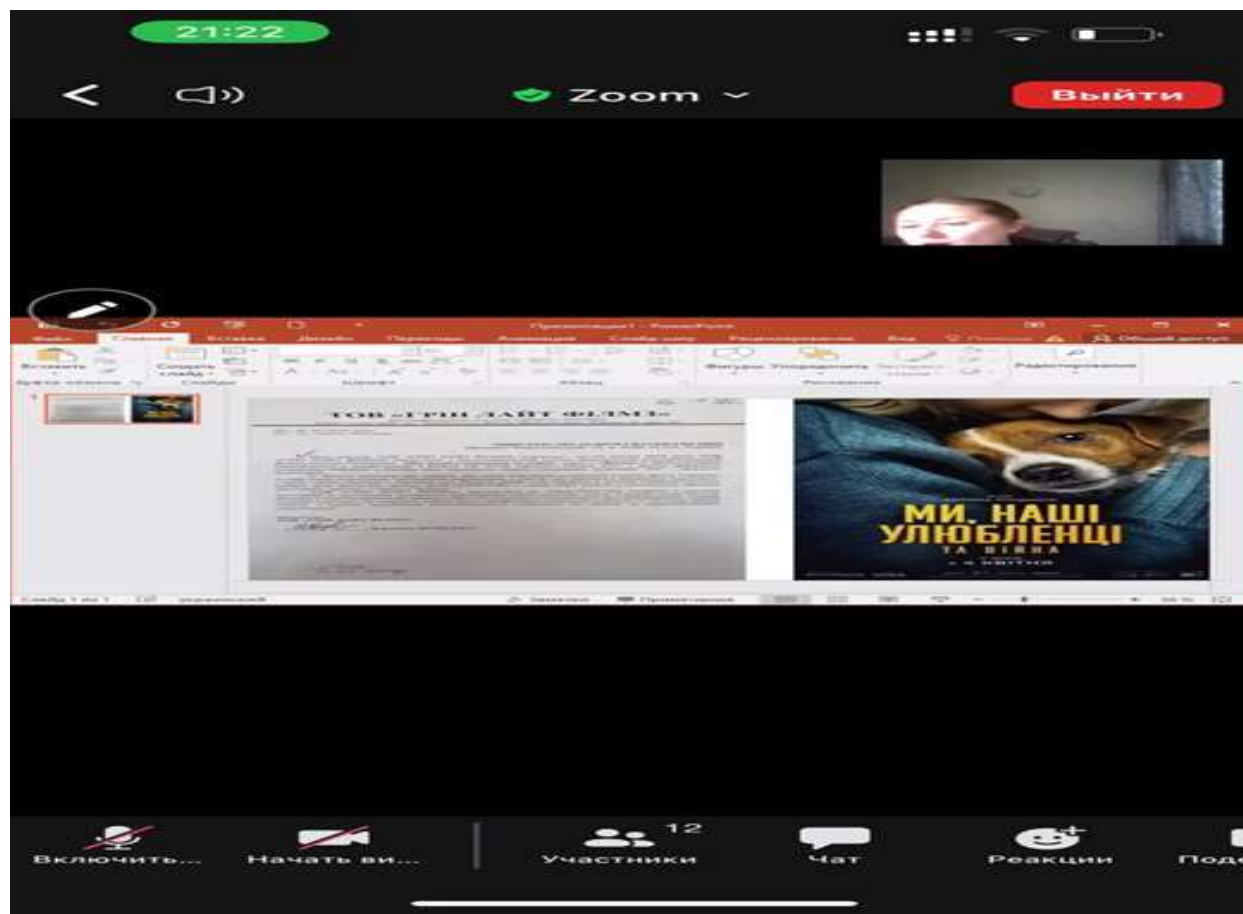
21:22

Zoom

Выйти

Файл Главная Вставка Дизайн Переходы Анимация Слайд-шоу Рецензирование Вид

Вставить Создать слайд Фигуры Упорядочить Редактирование

ТОВ «ГРІН ЛАЙТ ФІЛМЗ»

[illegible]

МИ, НАШІ УЛЮБЛЕНЦІ ТА ВІЙНА

з 4 КВІТНЯ

Слайд 1 из 1 Заметки Примечания

Включить... Начать ви... 12 Участники Чат Реакции Под